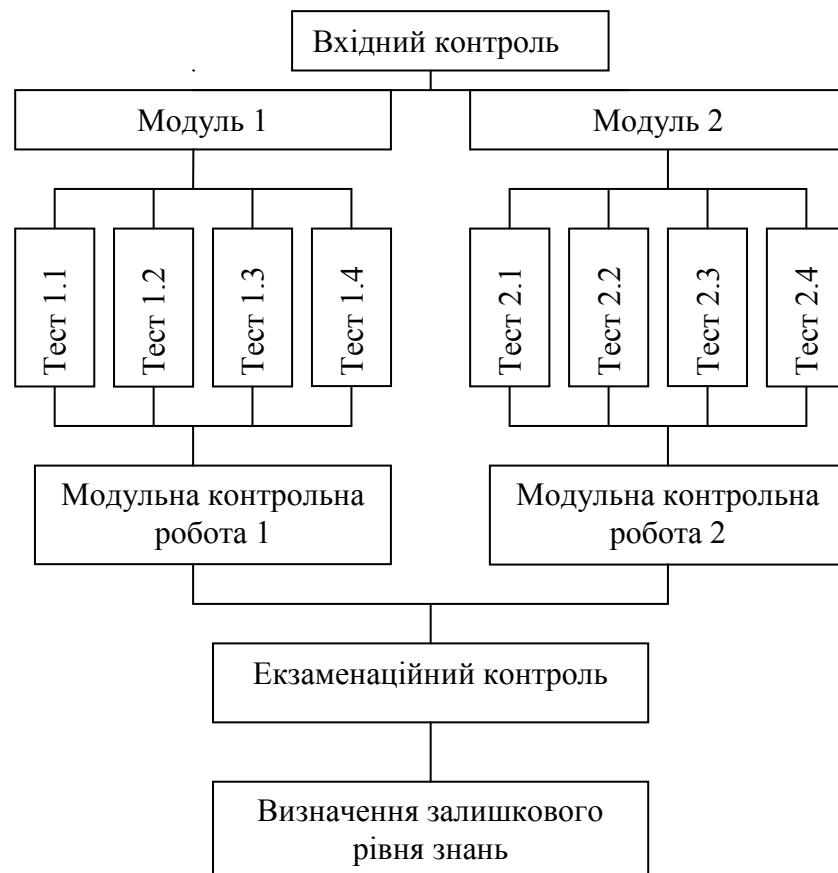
Вхідний контроль

Модуль 1

Модуль 2

Тест 1.1

Тест 1.2

Тест 1.3

Тест 1.4

Тест 2.1

Тест 2.2

Тест 2.3

Тест 2.4

Модульна контрольна робота 1

Модульна контрольна робота 2

Екзаменаційний контроль

Визначення залишкового рівня знань